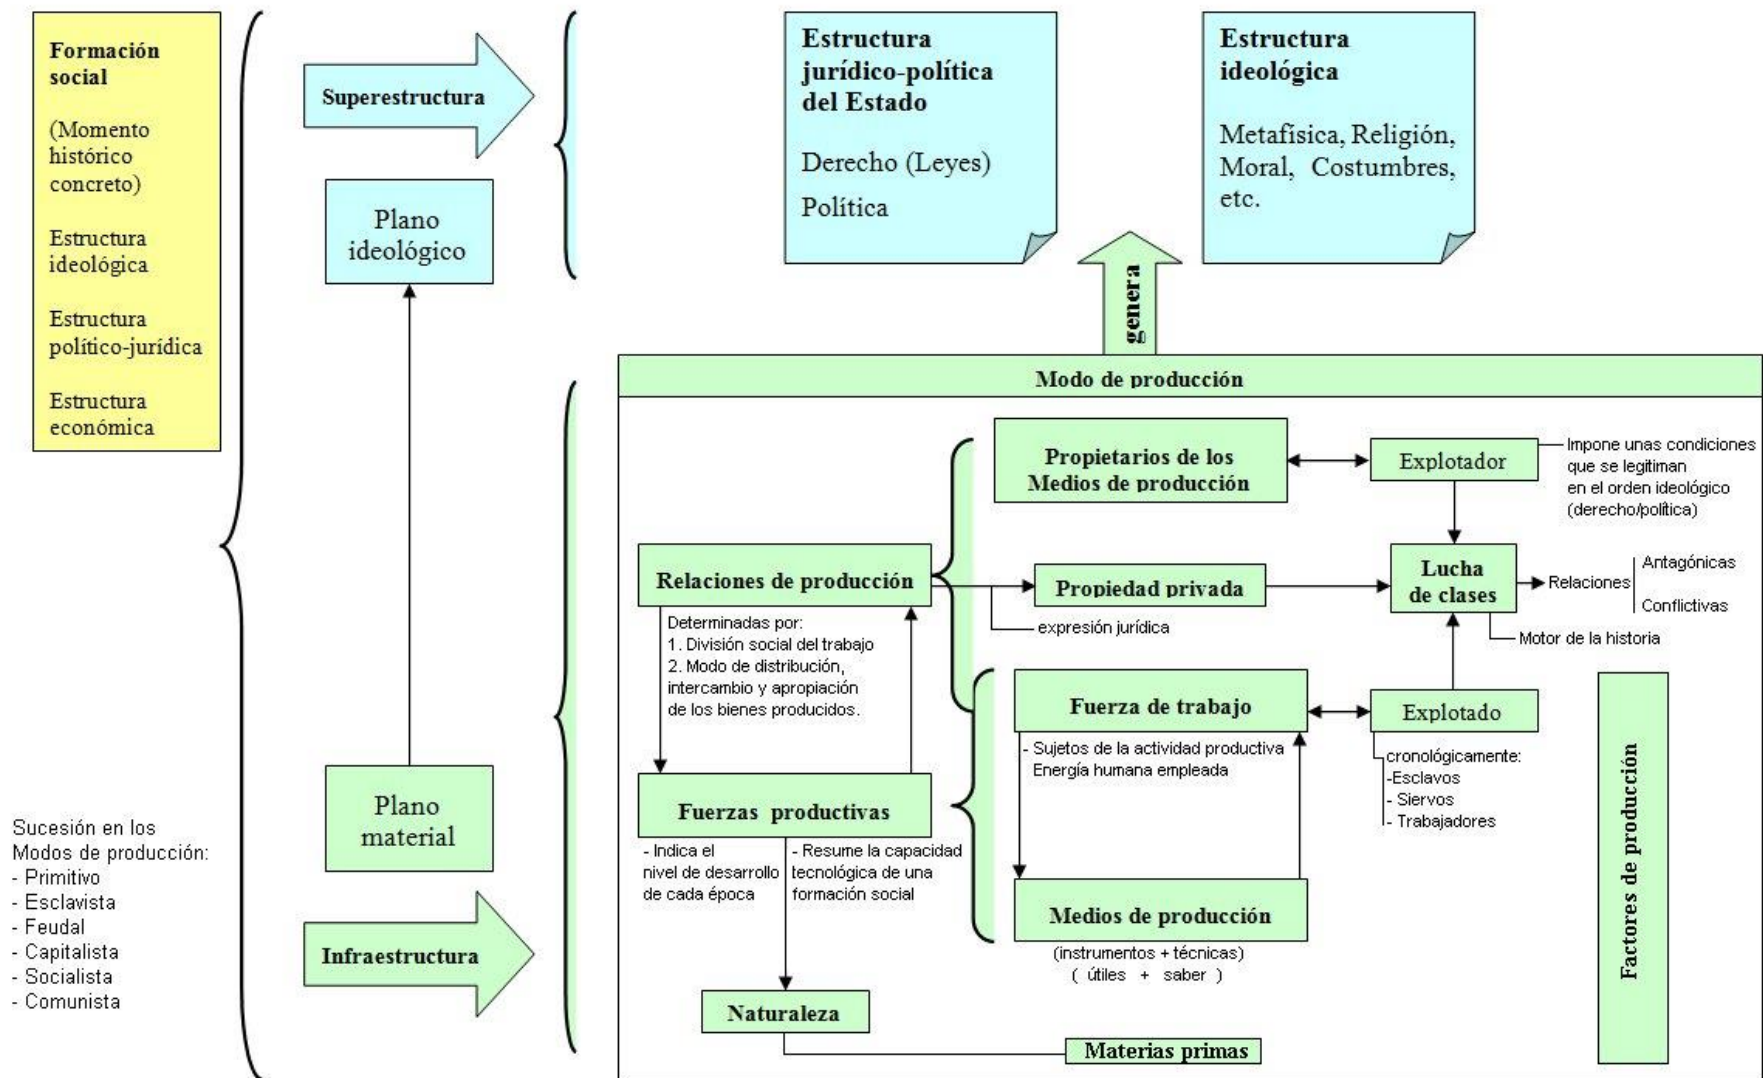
Formación social

(Momento histórico concreto)

Estructura ideológica

Estructura político-jurídica

Estructura económica

Superestructura

Plano ideológico

Estructura jurídico-política del Estado

Derecho (Leyes)

Política

Estructura ideológica

Metafísica, Religión, Moral, Costumbres, etc.

genera

Modo de producción

Propietarios de los Medios de producción

Explotador

Impone unas condiciones que se legitiman en el orden ideológico (derecho/política)

Relaciones de producción

Propiedad privada

expresión jurídica

Lucha de clases

Relaciones

Antagónicas

Conflictivas

Motor de la historia

Determinadas por:
1. División social del trabajo
2. Modo de distribución, intercambio y apropiación de los bienes producidos.

Fuerza de trabajo

Explotado

- Sujetos de la actividad productiva
Energía humana empleada

cronológicamente:
-Esclavos
- Siervos
- Trabajadores

Plano material

Fuerzas productivas

- Indica el nivel de desarrollo de cada época

- Resume la capacidad tecnológica de una formación social

Medios de producción

(instrumentos + técnicas)
( útiles + saber )

Factores de producción

Sucesión en los Modos de producción:
- Primitivo
- Esclavista
- Feudal
- Capitalista
- Socialista
- Comunista

Infraestructura

Naturaleza

Materias primas